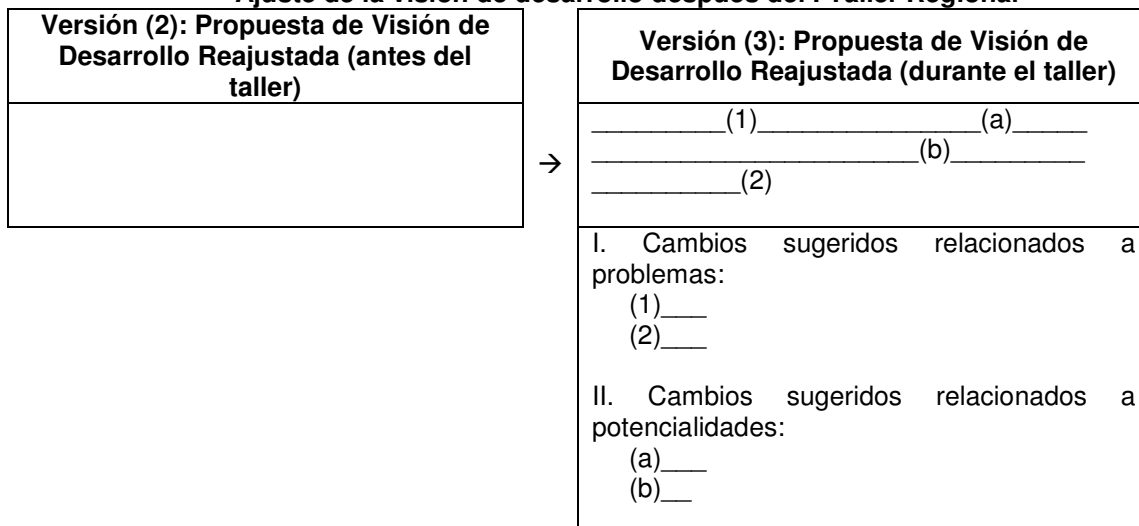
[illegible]

| Versión (2): Propuesta de Visión de Desarrollo Reajustada (antes del taller) | | Versión (3): Propuesta de Visión de Desarrollo Reajustada (durante el taller) |
|---|---|---|
| | → | \_\_\_\_\_\_\_\_\_(1)\_\_\_\_\_\_\_\_\_\_\_\_\_\_\_(a)\_\_\_\_\_ \_\_\_\_\_\_\_\_\_\_\_\_\_\_\_\_\_\_\_\_\_\_\_(b)\_\_\_\_\_\_\_\_\_ \_\_\_\_\_\_\_\_\_\_(2) |
| | | I. Cambios sugeridos relacionados a problemas: (1)\_\_\_ (2)\_\_\_ II. Cambios sugeridos relacionados a potencialidades: (a)\_\_\_ (b)\_\_ |